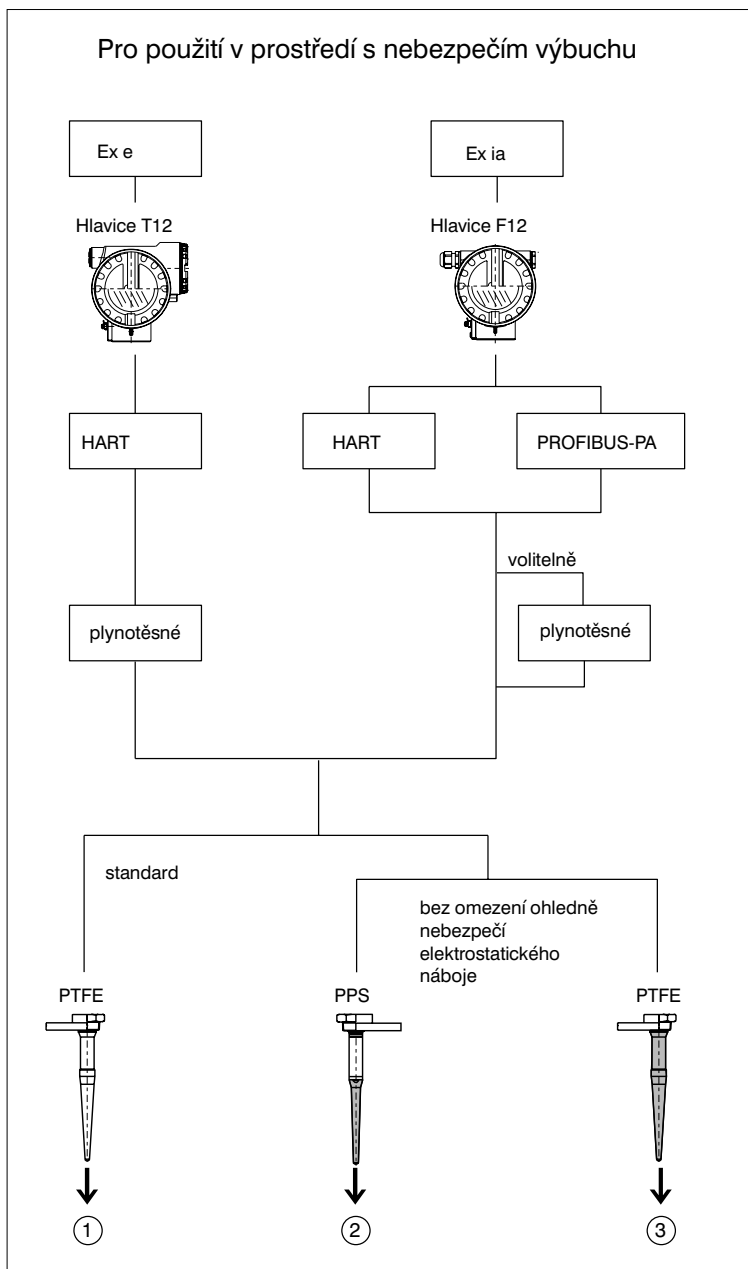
Pro použití v prostředí s nebezpečím výbuchu

Ex e

Ex ia

Hlavice T12

Hlavice F12

HART

HART

PROFIBUS-PA

volitelně

plynotěsné

plynotěsné

standard

bez omezení ohledně nebezpečí elektrostatického náboje

PTFE

PPS

PTFE

1

2

3